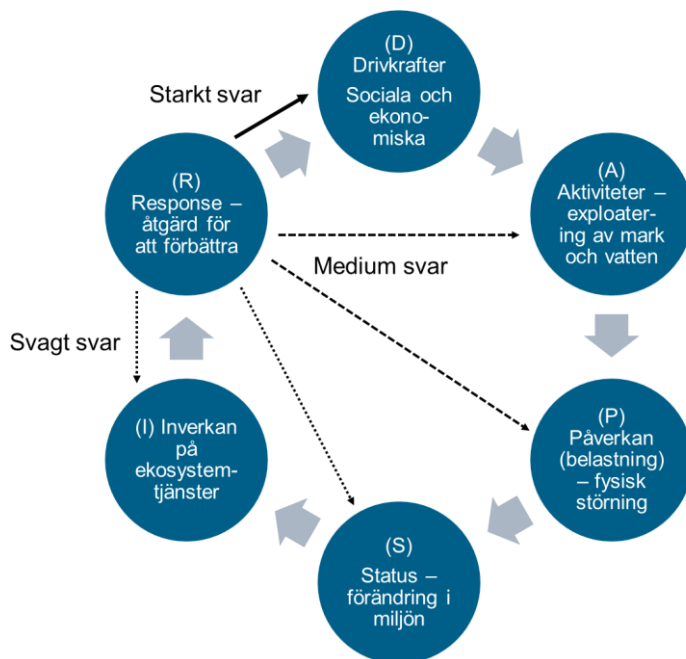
(D) Drivkrafter
Sociala och ekonomiska

Starkt svar

(R) Response – åtgärd för att förbättra

(A) Aktiviteter – exploatering av mark och vatten

Medium svar

Svagt svar

(P) Påverkan (belastning) – fysisk störning

(I) Inverkan på ekosystemtjänster

(S) Status – förändring i miljön